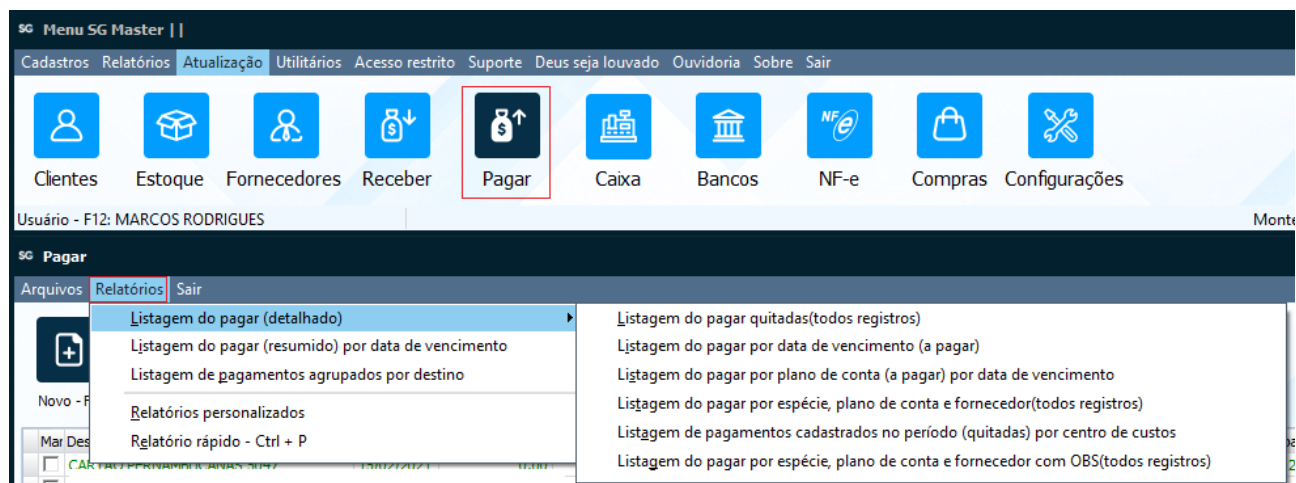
SG Menu SG Master | |

Cadastros Relatórios Atualização Utilitários Acesso restrito Suporte Deus seja louvado Ouvidoria Sobre Sair

Clientes Estoque Fornecedores Receber Pagar Caixa Bancos NF-e Compras Configurações

Usuário - F12: MARCOS RODRIGUES

Monte

SG Pagar

Arquivos Relatórios Sair

Listagem do pagar (detalhado)
Listagem do pagar (resumido) por data de vencimento
Listagem de pagamentos agrupados por destino
Relatórios personalizados
Relatório rápido - Ctrl + P

Listagem do pagar quitadas(todos registros)
Listagem do pagar por data de vencimento (a pagar)
Listagem do pagar por plano de conta (a pagar) por data de vencimento
Listagem do pagar por espécie, plano de conta e fornecedor(todos registros)
Listagem de pagamentos cadastrados no período (quitadas) por centro de custos
Listagem do pagar por espécie, plano de conta e fornecedor com OBS(todos registros)

Novo - F

Mar Des

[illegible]